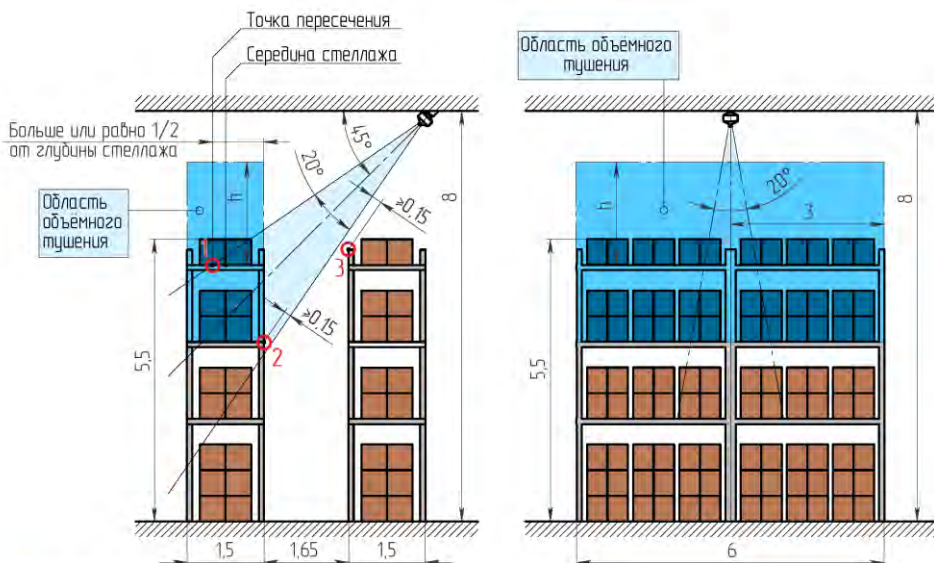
Точка пересечения

Середина стеллажа

Больше или равно 1/2 от глубины стеллажа

Область объёмного тушения

45°

20°

h

≥0.15

1

3

2

≥0.15

8

5,5

1,5

1,65

1,5

Область объёмного тушения

h

20°

3

8

5,5

6